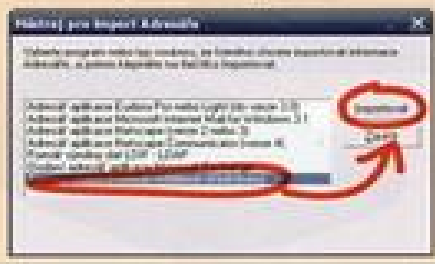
Nástroj pro import Adresáře

Vyberte program nebo typ souboru, ze kterého chcete importovat informace adresáře, a potom klepněte na tlačítko Importovat.

Adresář aplikace Eudora Pro nebo Light (do verze 3.0)
Adresář aplikace Microsoft Internet Mail for Windows 3.1
Adresář aplikace Netscape (verze 2 nebo 3)
Adresář aplikace Netscape Communicator (verze 4)
Adresář Lightweight Directory Interchange Format (LDIF)
Textový soubor (hodnoty oddělené čárkami)
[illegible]

Importovat
Zavřít